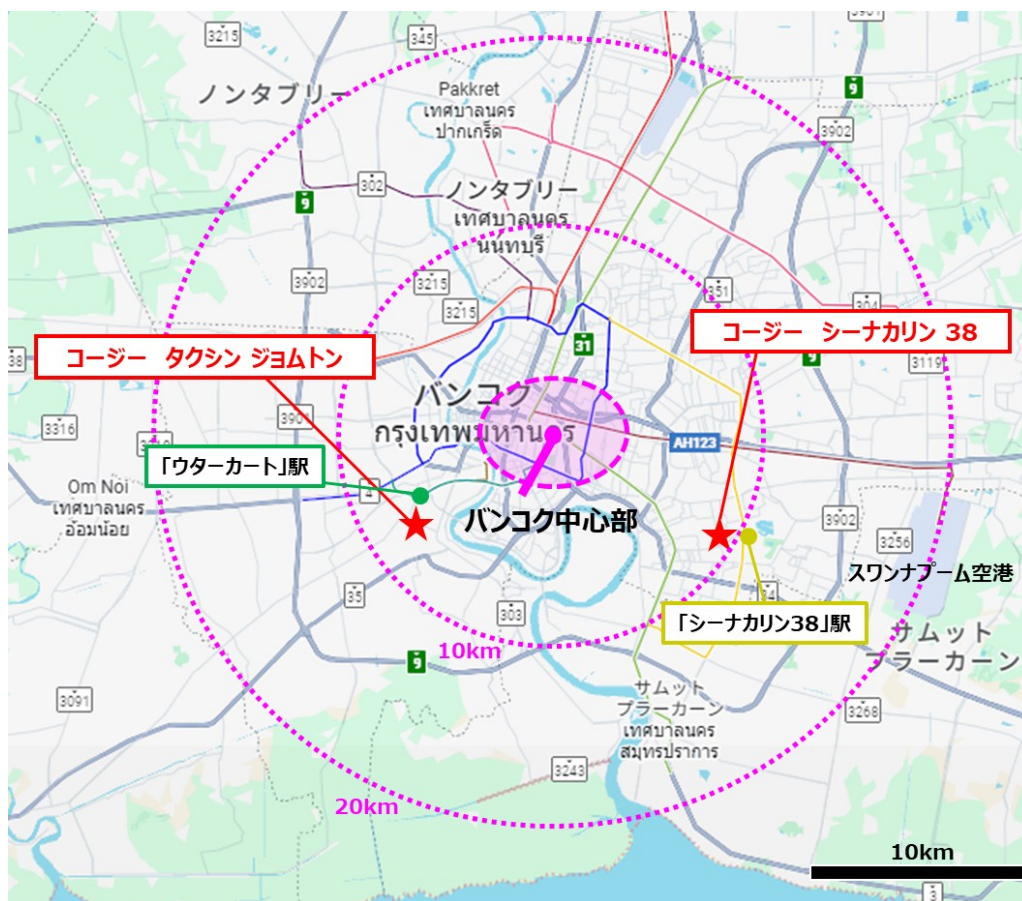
3215
345
3901
ノンタブリー
Pakkret
เทศบาลนคร
ปากเกร็ด
9
3902
302
ノンタブリー
เทศบาลนคร
นนทบุรี
9
3902
3215
351
3215
304
コージー　シーナカリン 38
31
38
コージー　タクシン ジョムトン
3119
バンコク
3901
กรุงเทพมหานคร
3316
AH123
「ウターカート」駅
Om Noi
เทศบาลนคร
อ้อมน้อย
4
バンコク中心部
3902
3256
スワンナプーム空港
35
303
「シーナカリン38」駅
サムット
プラーカーン
9
10km
3091
サムット
プラーカーン
เทศบาลนคร
สมุทรปราการ
3268
3243
20km
10km
3